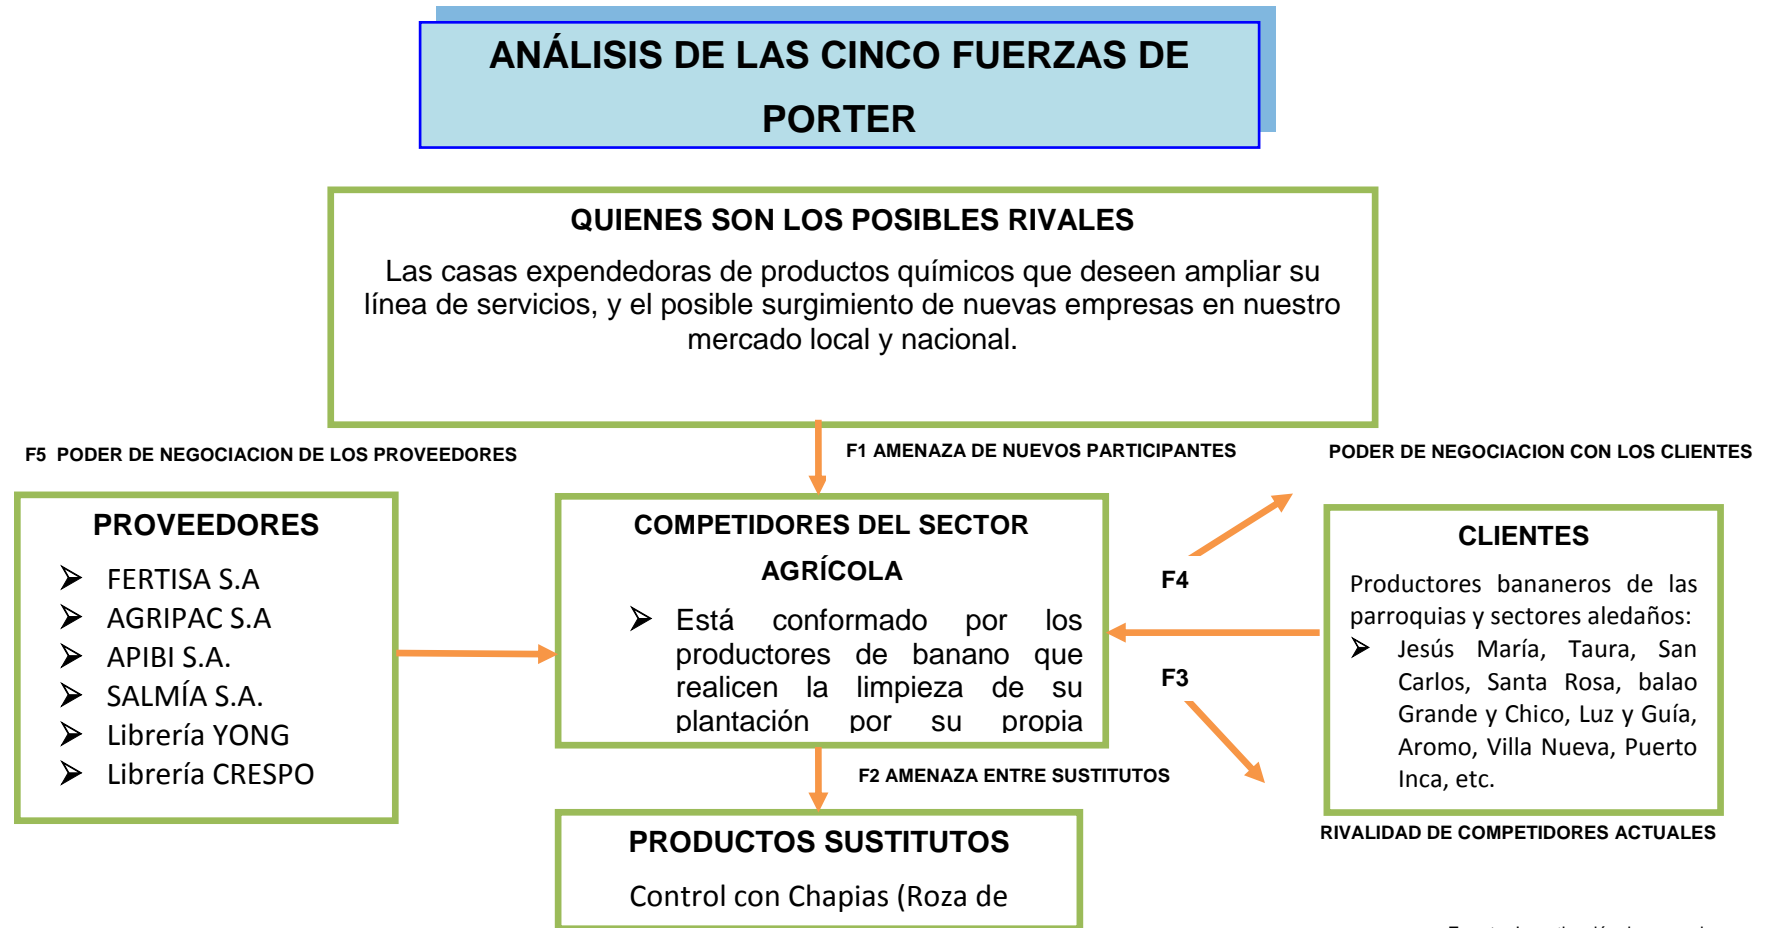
ANÁLISIS DE LAS CINCO FUERZAS DE PORTER

QUIENES SON LOS POSIBLES RIVALES

Las casas expendedoras de productos químicos que deseen ampliar su línea de servicios, y el posible surgimiento de nuevas empresas en nuestro mercado local y nacional.

F5 PODER DE NEGOCIACION DE LOS PROVEEDORES

F1 AMENAZA DE NUEVOS PARTICIPANTES

PODER DE NEGOCIACION CON LOS CLIENTES

PROVEEDORES

- FERTISA S.A
- AGRIPAC S.A
- APIBI S.A.
- SALMÍA S.A.
- Librería YONG
- Librería CRESPO

COMPETIDORES DEL SECTOR AGRÍCOLA

- Está conformado por los productores de banano que realicen la limpieza de su plantación por su propia

F4

F3

CLIENTES

Productores bananeros de las parroquias y sectores aledaños:

- Jesús María, Taura, San Carlos, Santa Rosa, balao Grande y Chico, Luz y Guía, Aromo, Villa Nueva, Puerto Inca, etc.

F2 AMENAZA ENTRE SUSTITUTOS

RIVALIDAD DE COMPETIDORES ACTUALES

PRODUCTOS SUSTITUTOS

Control con Chapias (Roza de

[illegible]